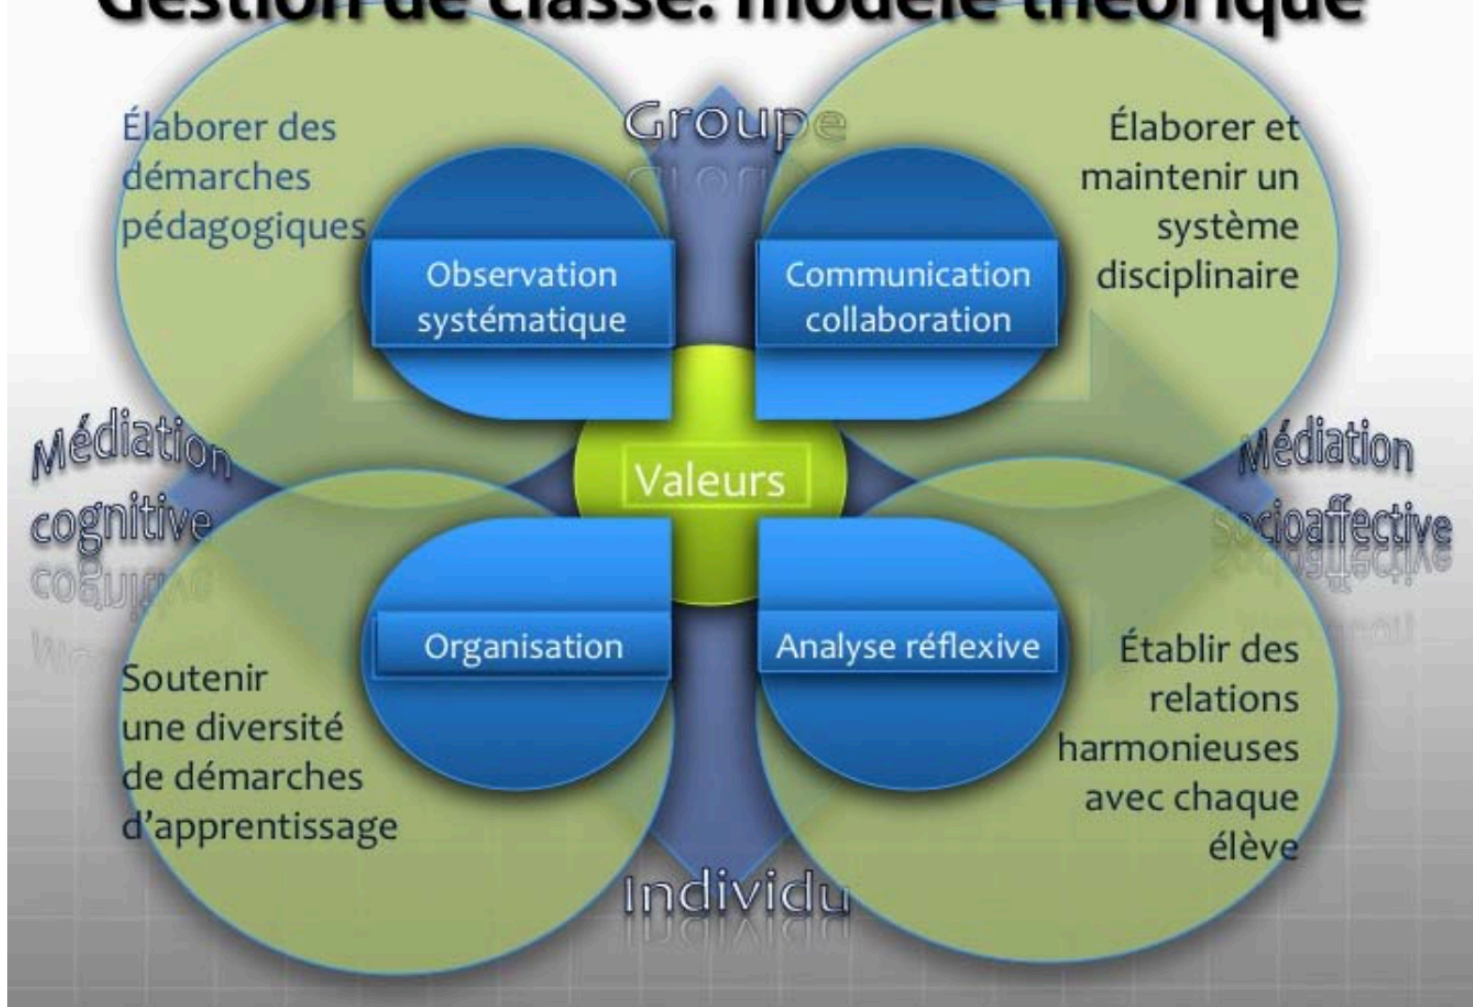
Gestion de classe: modèle théorique

Groupe

Élaborer des démarches pédagogiques

Élaborer et maintenir un système disciplinaire

Observation systématique

Communication collaboration

Médiation cognitive

Valeurs

Médiation socioaffective

Organisation

Analyse réflexive

Soutenir une diversité de démarches d'apprentissage

Établir des relations harmonieuses avec chaque élève

Individu